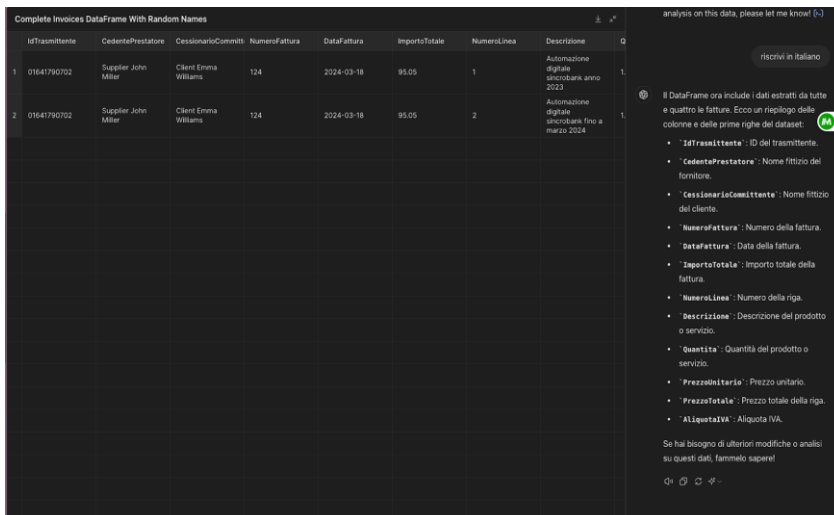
Complete Invoices DataFrame With Random Names

| | IdTrasmittente | CedentePrestatore | CessionarioCommitt | NumeroFattura | DataFattura | ImportoTotale | NumeroLinea | Descrizione | Q |
|---|---|---|---|---|---|---|---|---|---|
| 1 | 01641790702 | Supplier John Miller | Client Emma Williams | 124 | 2024-03-18 | 95.05 | 1 | Automazione digitale sincrobank anno 2023 | 1. |
| 2 | 01641790702 | Supplier John Miller | Client Emma Williams | 124 | 2024-03-18 | 95.05 | 2 | Automazione digitale sincrobank fino a marzo 2024 | 1. |

analysis on this data, please let me know! [>-]

riscrivi in italiano

Il DataFrame ora include i dati estratti da tutte e quattro le fatture. Ecco un riepilogo delle colonne e delle prime righe del dataset:

- `IdTrasmittente`: ID del trasmittente.
- `CedentePrestatore`: Nome fittizio del fornitore.
- `CessionarioCommittente`: Nome fittizio del cliente.
- `NumeroFattura`: Numero della fattura.
- `DataFattura`: Data della fattura.
- `ImportoTotale`: Importo totale della fattura.
- `NumeroLinea`: Numero della riga.
- `Descrizione`: Descrizione del prodotto o servizio.
- `Quantita`: Quantità del prodotto o servizio.
- `PrezzoUnitario`: Prezzo unitario.
- `PrezzoTotale`: Prezzo totale della riga.
- `AliquotaIVA`: Aliquota IVA.

Se hai bisogno di ulteriori modifiche o analisi su questi dati, fammelo sapere!